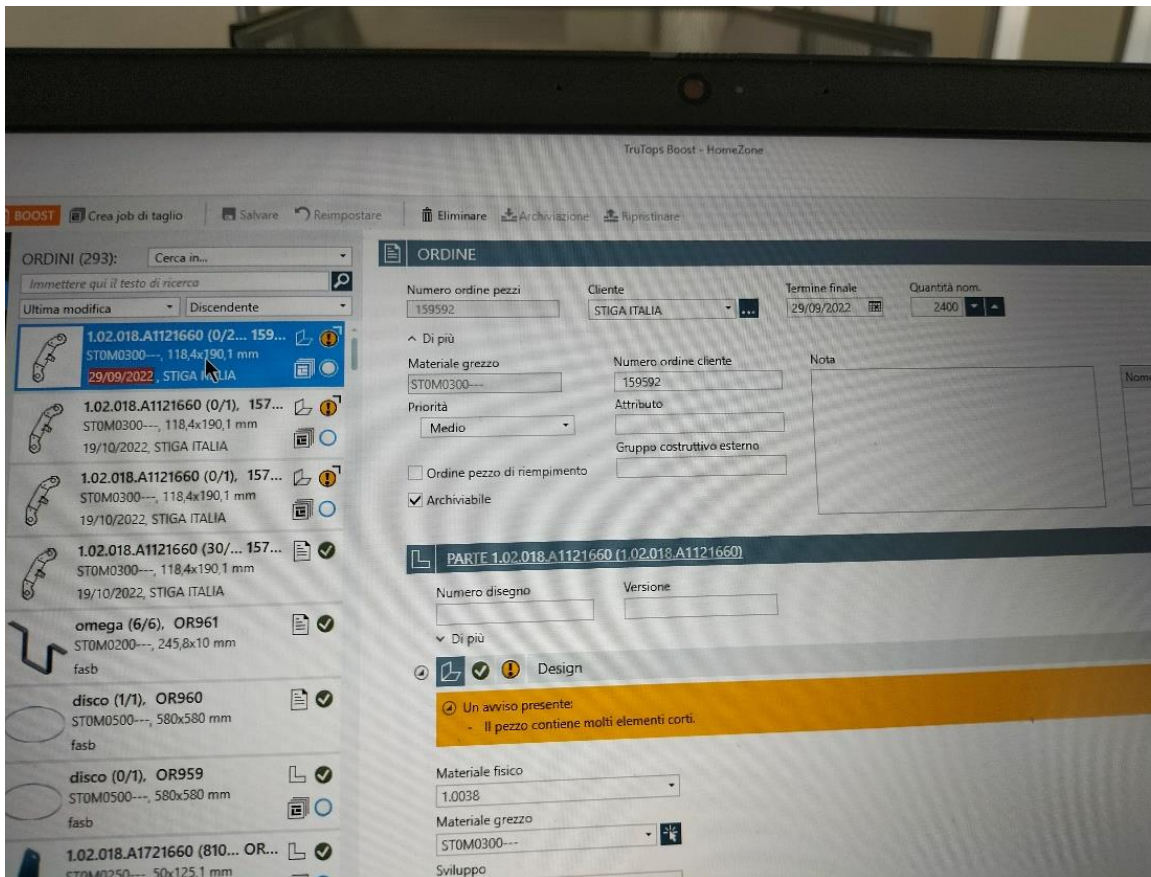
TruTops Boost - HomeZone

BOOST Crea job di taglio Salvare Reimpostare Eliminare Archiviazione Ripristinare

ORDINI (293): Cerca in...
Immettere qui il testo di ricerca
Ultima modifica Discendente

1.02.018.A1121660 (0/2... 159...
ST0M0300---, 118,4x190,1 mm
29/09/2022, STIGA ITALIA

1.02.018.A1121660 (0/1), 157...
ST0M0300---, 118,4x190,1 mm
19/10/2022, STIGA ITALIA

1.02.018.A1121660 (0/1), 157...
ST0M0300---, 118,4x190,1 mm
19/10/2022, STIGA ITALIA

1.02.018.A1121660 (30/... 157...
ST0M0300---, 118,4x190,1 mm
19/10/2022, STIGA ITALIA

omega (6/6), OR961
ST0M0200---, 245,8x10 mm
fasb

disco (1/1), OR960
ST0M0500---, 580x580 mm
fasb

disco (0/1), OR959
ST0M0500---, 580x580 mm
fasb

1.02.018.A1721660 (810... OR...
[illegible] 50x125,1 mm

ORDINE

Numero ordine pezzi
159592
Cliente
STIGA ITALIA
Termine finale
29/09/2022
Quantità nom.
2400

Di più
Materiale grezzo
ST0M0300---
Numero ordine cliente
159592
Nota
Nom
Priorità
Medio
Attributo
Gruppo costruttivo esterno
Ordine pezzo di riempimento
Archiviabile

PARTE 1.02.018.A1121660 (1.02.018.A1121660)

Numero disegno
Versione
Di più
Design

Un avviso presente:
- Il pezzo contiene molti elementi corti.

Materiale fisico
1.0038
Materiale grezzo
ST0M0300---
Sviluppo